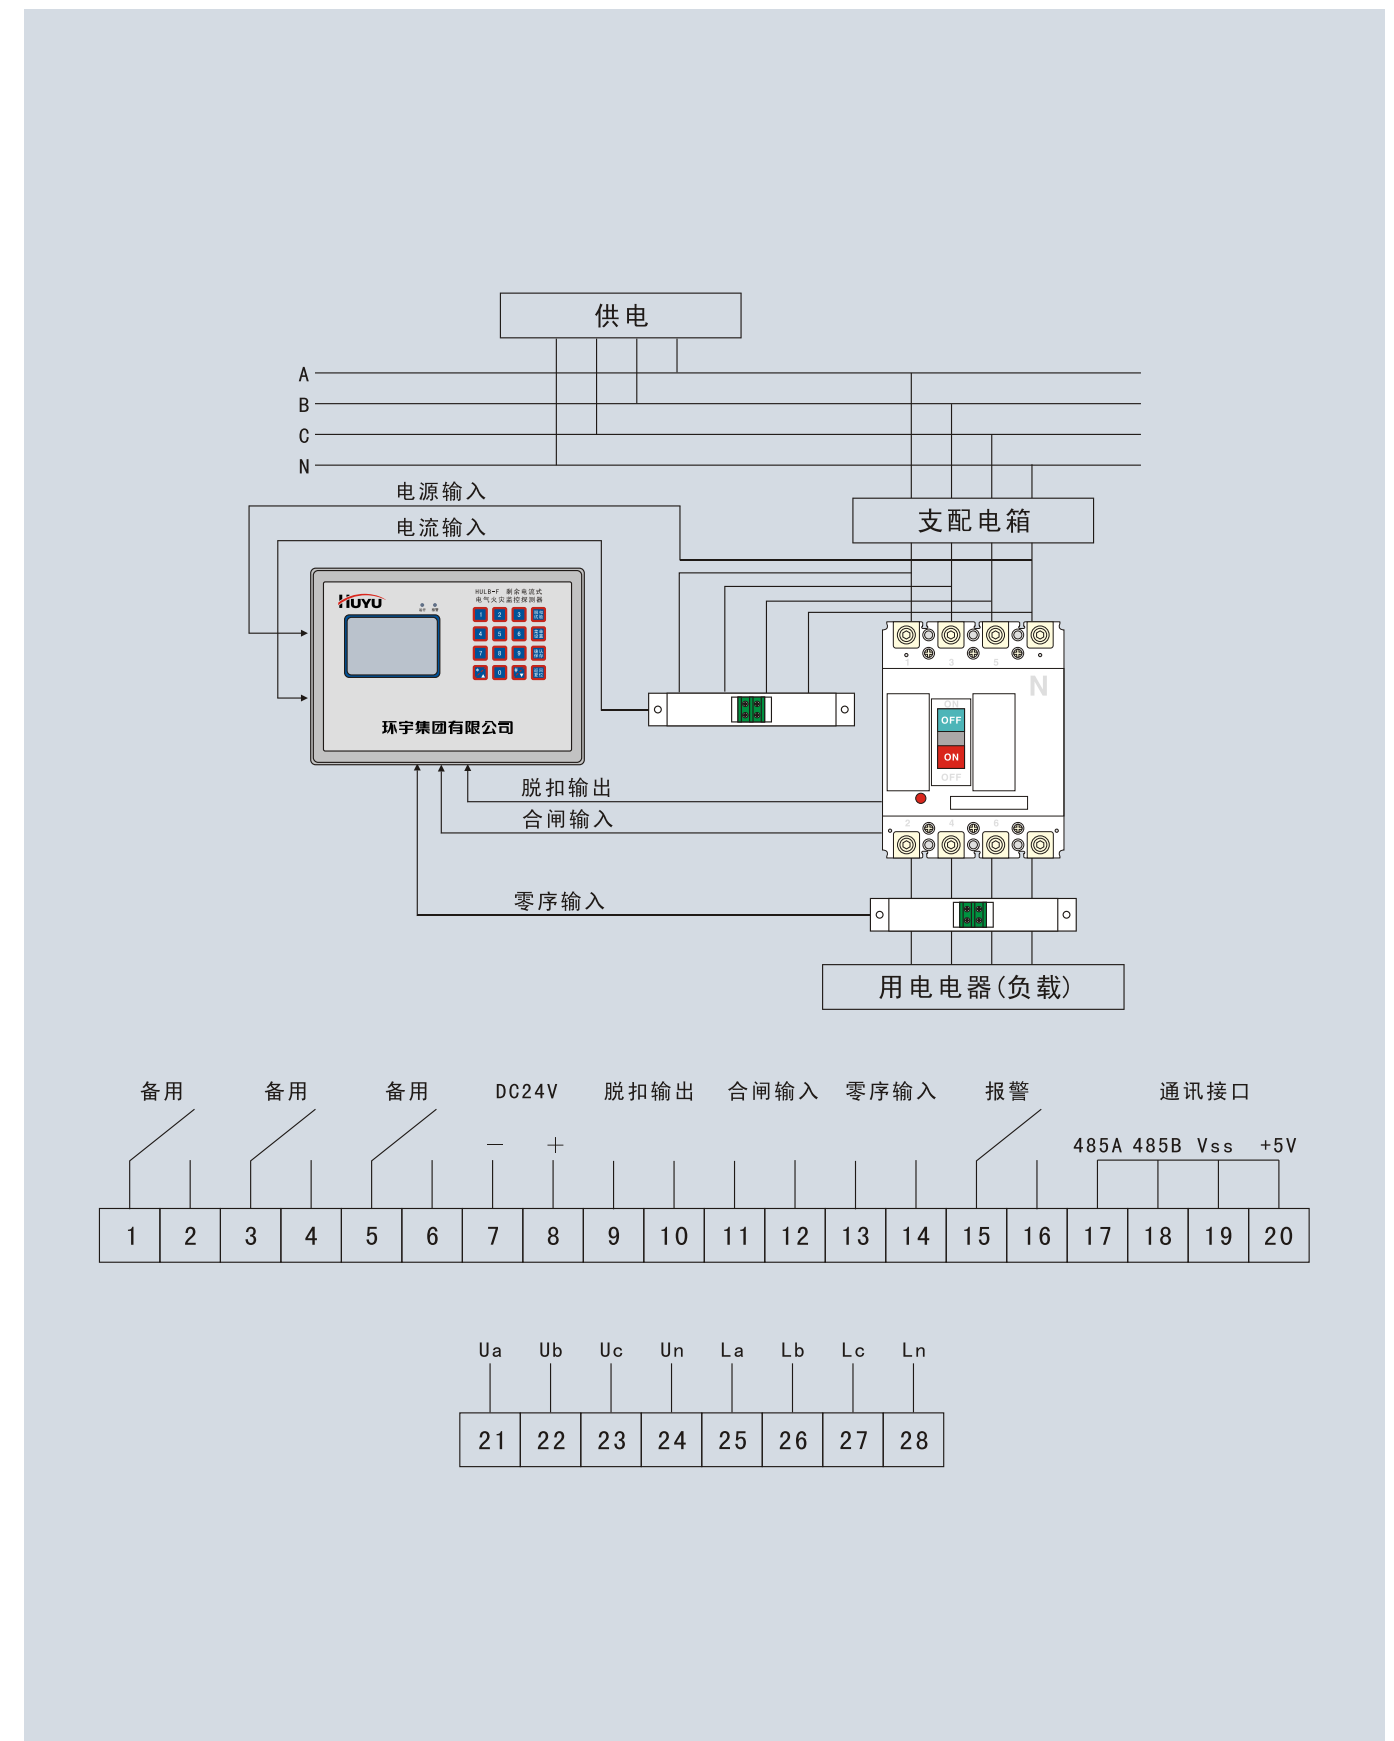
供电

A
B
C
N

电源输入
电流输入

支配电箱

HUYU
HULB-F 剩余电流式 电气火灾监控探测器
1 2 3
4 5 6
7 8 9
0

环宇集团有限公司

OFF
ON
N

脱扣输出
合闸输入
零序输入

用电电器(负载)

备用 备用 备用 DC24V 脱扣输出 合闸输入 零序输入 报警 通讯接口

− + 485A 485B Vss +5V

| 1 | 2 | 3 | 4 | 5 | 6 | 7 | 8 | 9 | 10 | 11 | 12 | 13 | 14 | 15 | 16 | 17 | 18 | 19 | 20 |
|---|---|---|---|---|---|---|---|---|---|---|---|---|---|---|---|---|---|---|---|

Ua Ub Uc Un La Lb Lc Ln

| 21 | 22 | 23 | 24 | 25 | 26 | 27 | 28 |
|---|---|---|---|---|---|---|---|